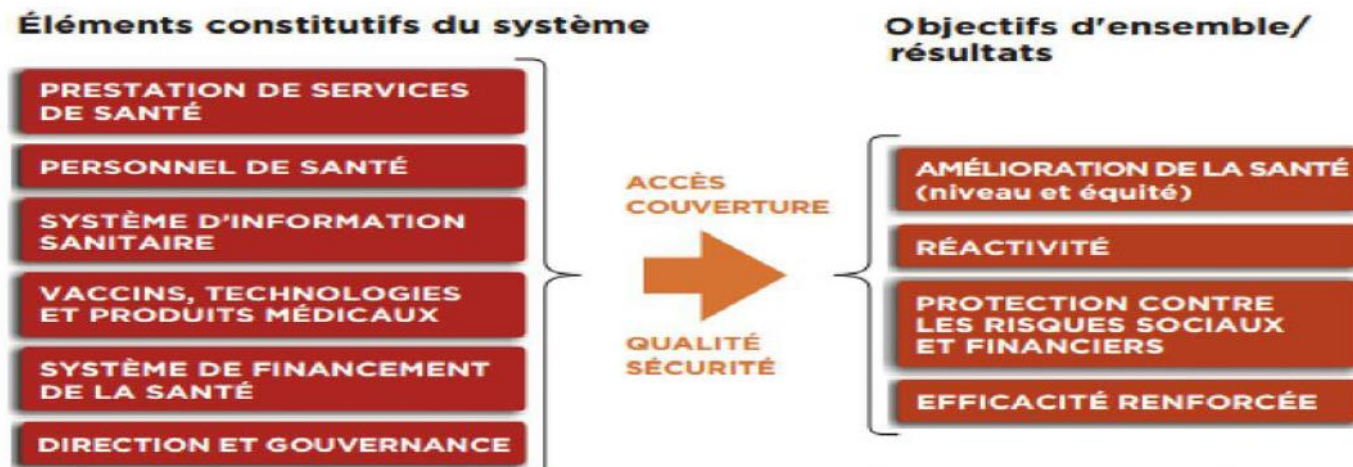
Éléments constitutifs du système

PRESTATION DE SERVICES DE SANTÉ

PERSONNEL DE SANTÉ

SYSTÈME D'INFORMATION SANITAIRE

VACCINS, TECHNOLOGIES ET PRODUITS MÉDICAUX

SYSTÈME DE FINANCEMENT DE LA SANTÉ

DIRECTION ET GOUVERNANCE

ACCÈS
COUVERTURE

QUALITÉ
SÉCURITÉ

Objectifs d'ensemble/ résultats

AMÉLIORATION DE LA SANTÉ (niveau et équité)

RÉACTIVITÉ

PROTECTION CONTRE LES RISQUES SOCIAUX ET FINANCIERS

EFFICACITÉ RENFORCÉE